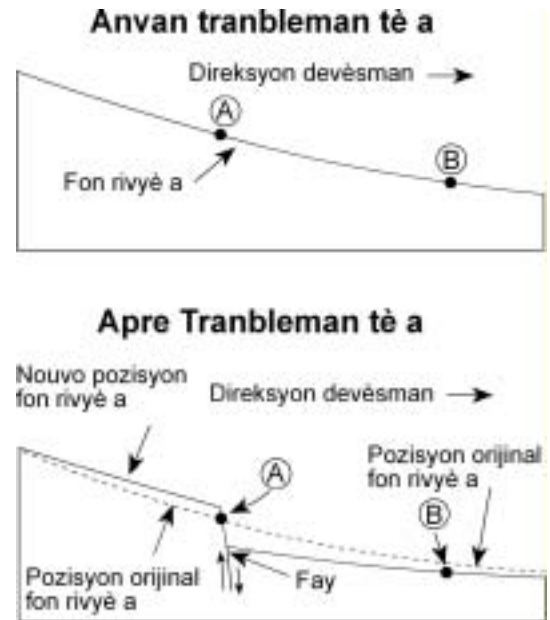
Anvan tranbleman tè a

Direksyon devèsman →

A

Fon rivyè a

B

Apre Tranbleman tè a

Nouvo pozisyon fon rivyè a

Direksyon devèsman →

A

Pozisyon orijinal fon rivyè a

B

Pozisyon orijinal fon rivyè a

Fay